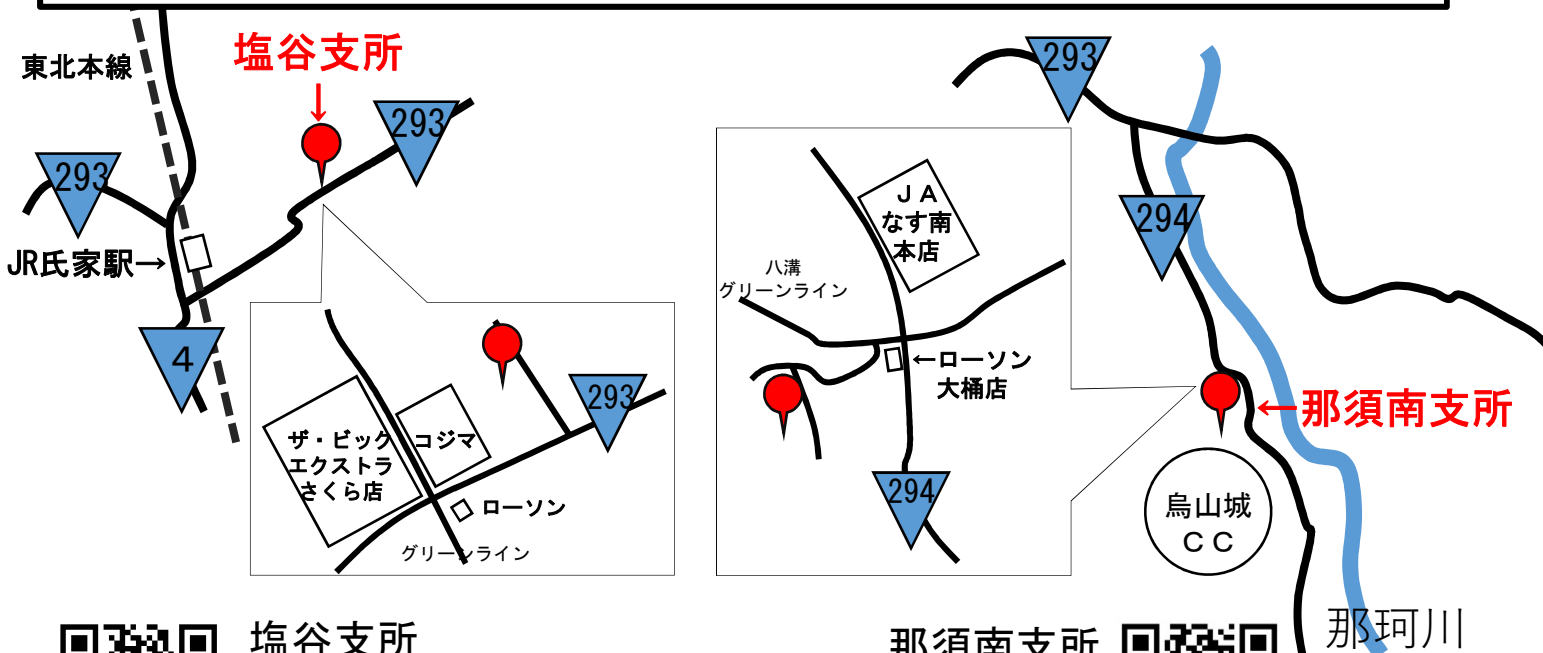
東北本線
塩谷支所
↓
293
293
JR氏家駅→
4
ザ・ビック
エクストラ
さくら店
コジマ
293
ローソン
グリーンライン
ＪＡ
なす南
本店
八溝
グリーンライン
←ローソン
大桶店
294
293
294
←那須南支所
烏山城
ＣＣ
那珂川
塩谷支所
那須南支所